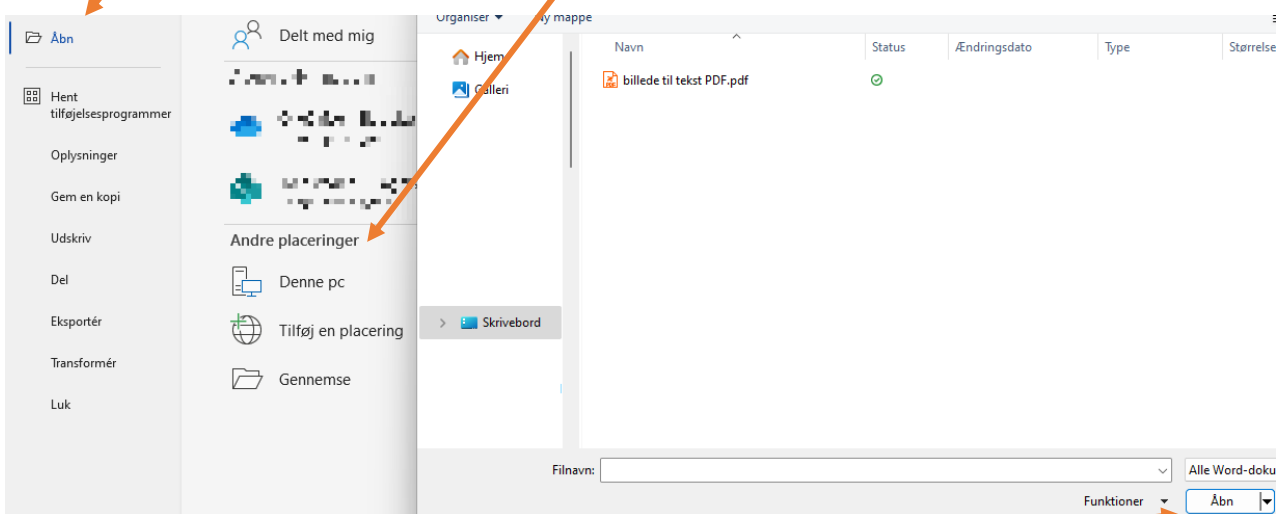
Åbn

Hent tilføjelsesprogrammer

Oplysninger

Gem en kopi

Udskriv

Del

Eksportér

Transformér

Luk

Delt med mig

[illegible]

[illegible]

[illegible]

Andre placeringer

Denne pc

Tilføj en placering

Gennemse

Organiser ▾ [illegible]y mappe

Hjem

Galleri

Skrivebord

| Navn | Status | Ændringsdato | Type | Størrelse |
|---|---|---|---|---|
| billede til tekst PDF.pdf | | | | |

Filnavn:

Alle Word-doku

Funktioner

Åbn